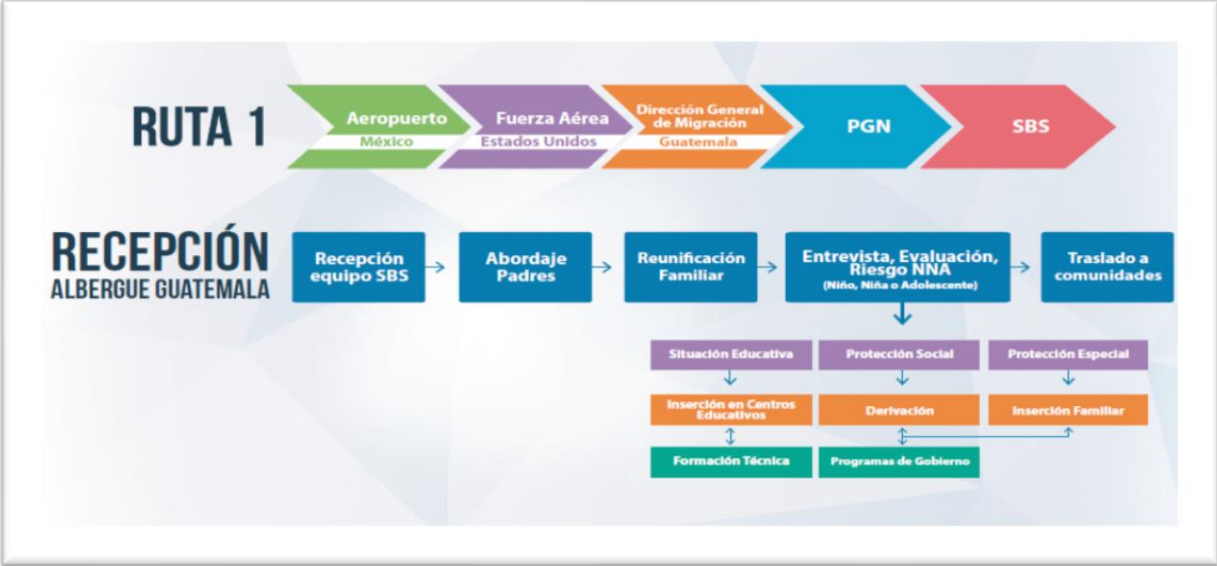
RUTA 1

Aeropuerto
México

Fuerza Aérea
Estados Unidos

Dirección General de Migración
Guatemala

PGN

SBS

RECEPCIÓN
ALBERGUE GUATEMALA

Recepción equipo SBS

Abordaje Padres

Reunificación Familiar

Entrevista, Evaluación, Riesgo NNA
(Niño, Niña o Adolescente)

Traslado a comunidades

Situación Educativa

Protección Social

Protección Especial

Inserción en Centros Educativos

Derivación

Inserción Familiar

Formación Técnica

Programas de Gobierno